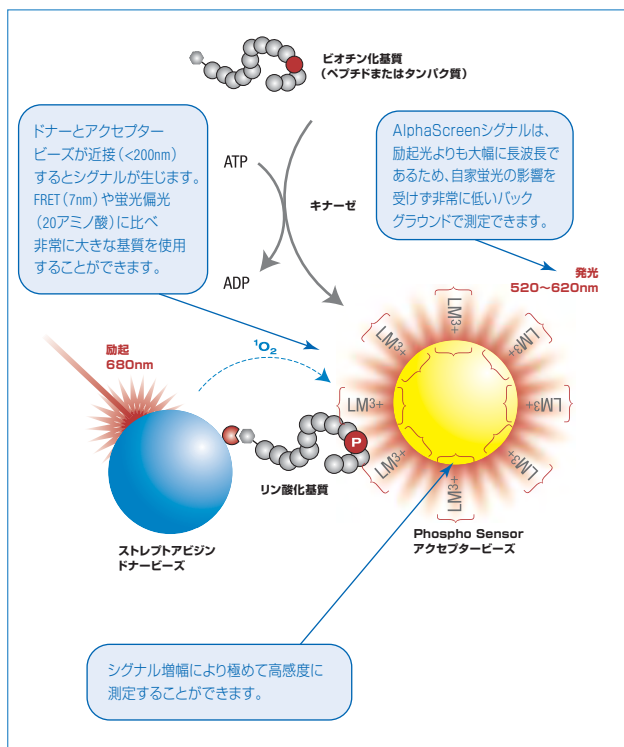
ビオチン化基質
（ペプチドまたはタンパク質）

ドナーとアクセプタービーズが近接（<200nm）するとシグナルが生じます。FRET（7nm）や蛍光偏光（20アミノ酸）に比べ非常に大きな基質を使用することができます。

ATP

キナーゼ

ADP

AlphaScreenシグナルは、励起光よりも大幅に長波長であるため、自家蛍光の影響を受けず非常に低いバックグラウンドで測定できます。

発光
520～620nm

励起
680nm

$^1O_2$

LM3+
LM3+
LM3+
LM3+
LM3+
LM3+
LM3+
LM3+

P

リン酸化基質

ストレプトアビジン
ドナービーズ

Phospho Sensor
アクセプタービーズ

シグナル増幅により極めて高感度に測定することができます。